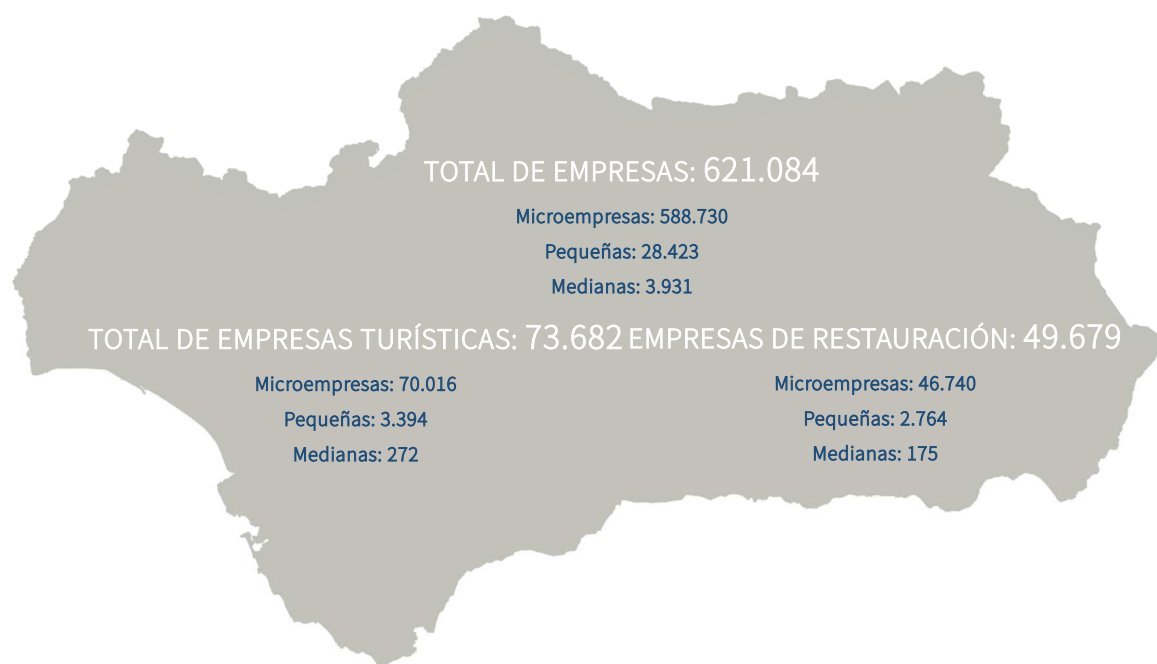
TOTAL DE EMPRESAS: 621.084

Microempresas: 588.730

Pequeñas: 28.423

Medianas: 3.931

TOTAL DE EMPRESAS TURÍSTICAS: 73.682

Microempresas: 70.016

Pequeñas: 3.394

Medianas: 272

EMPRESAS DE RESTAURACIÓN: 49.679

Microempresas: 46.740

Pequeñas: 2.764

Medianas: 175